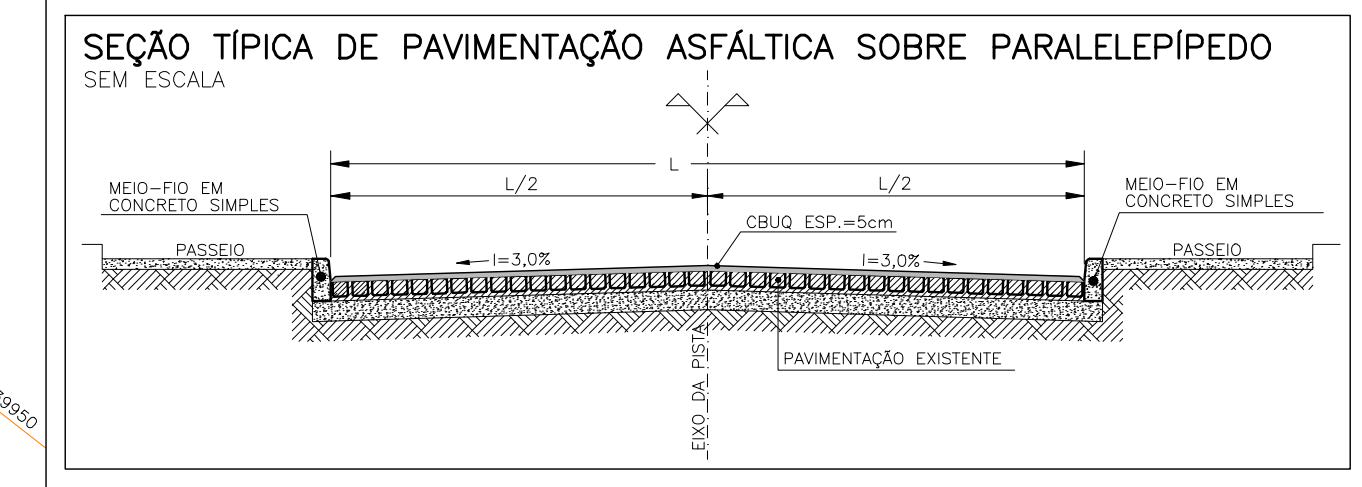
SEÇÃO TÍPICA DE PAVIMENTAÇÃO ASFÁLTICA SOBRE PARALELEPÍPEDO
SEM ESCALA

L

L/2

L/2

MEIO-FIO EM CONCRETO SIMPLES

MEIO-FIO EM CONCRETO SIMPLES

CBUQ ESP.=5cm

PASSEIO

PASSEIO

I=3,0%

I=3,0%

EIXO DA PISTA

PAVIMENTAÇÃO EXISTENTE

79950